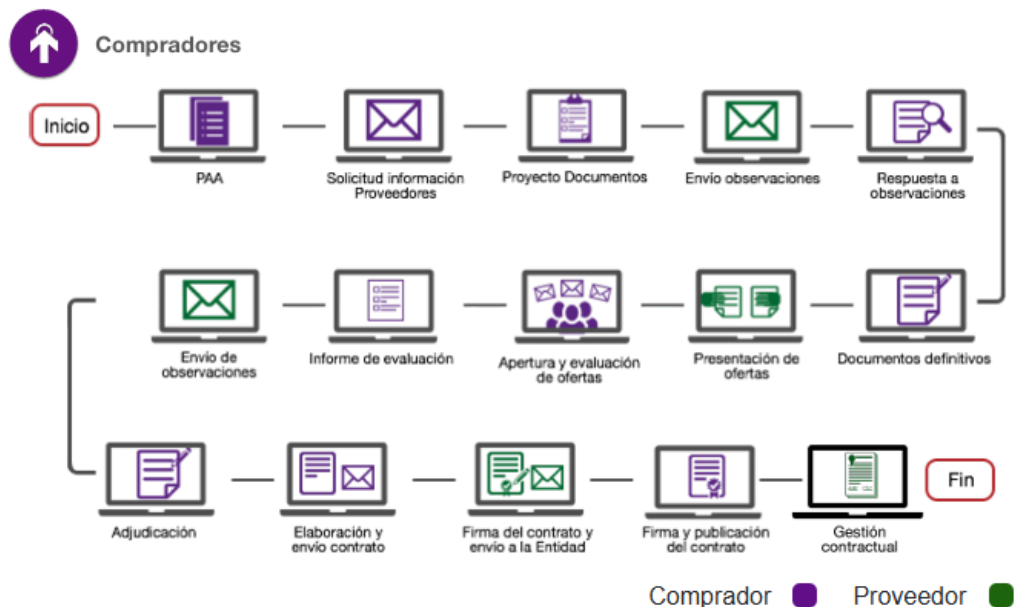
Compradores

Inicio

PAA

Solicitud información Proveedores

Proyecto Documentos

Envío observaciones

Respuesta a observaciones

Envío de observaciones

Informe de evaluación

Apertura y evaluación de ofertas

Presentación de ofertas

Documentos definitivos

Adjudicación

Elaboración y envío contrato

Firma del contrato y envío a la Entidad

Firma y publicación del contrato

Gestión contractual

Fin

Comprador

Proveedor